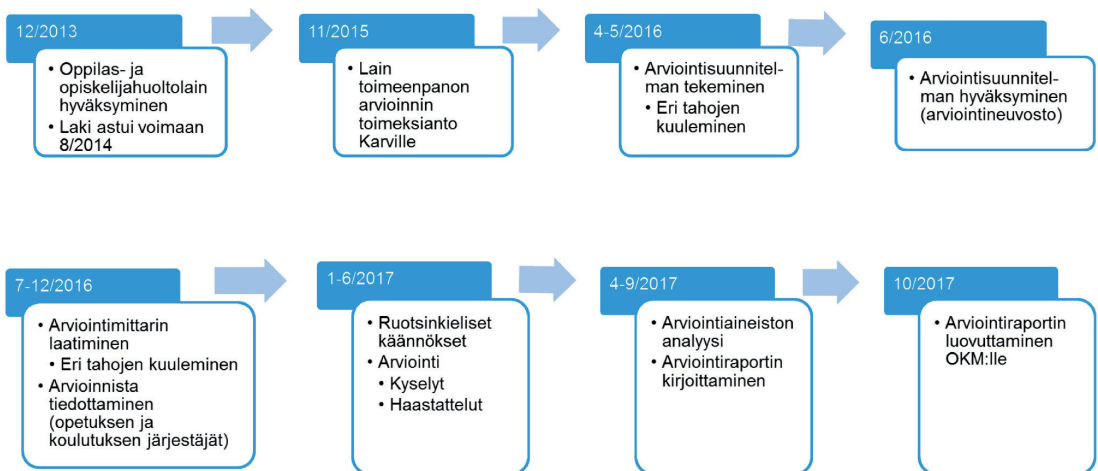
12/2013

• Oppilas- ja opiskelijahuoltolain hyväksyminen
• Laki astui voimaan 8/2014

11/2015

• Lain toimeenpanon arvioinnin toimeksianto Karville

4-5/2016

• Arviointisuunnitelman tekeminen
  • Eri tahojen kuuleminen

6/2016

• Arviointisuunnitelman hyväksyminen (arviointineuvosto)

7-12/2016

• Arviointimittarin laatiminen
  • Eri tahojen kuuleminen
• Arvioinnista tiedottaminen (opetuksen ja koulutuksen järjestäjät)

1-6/2017

• Ruotsinkieliset käännökset
• Arviointi
  • Kyselyt
  • Haastattelut

4-9/2017

• Arviointiaineiston analyysi
• Arviointiraportin kirjoittaminen

10/2017

• Arviointiraportin luovuttaminen OKM:lle